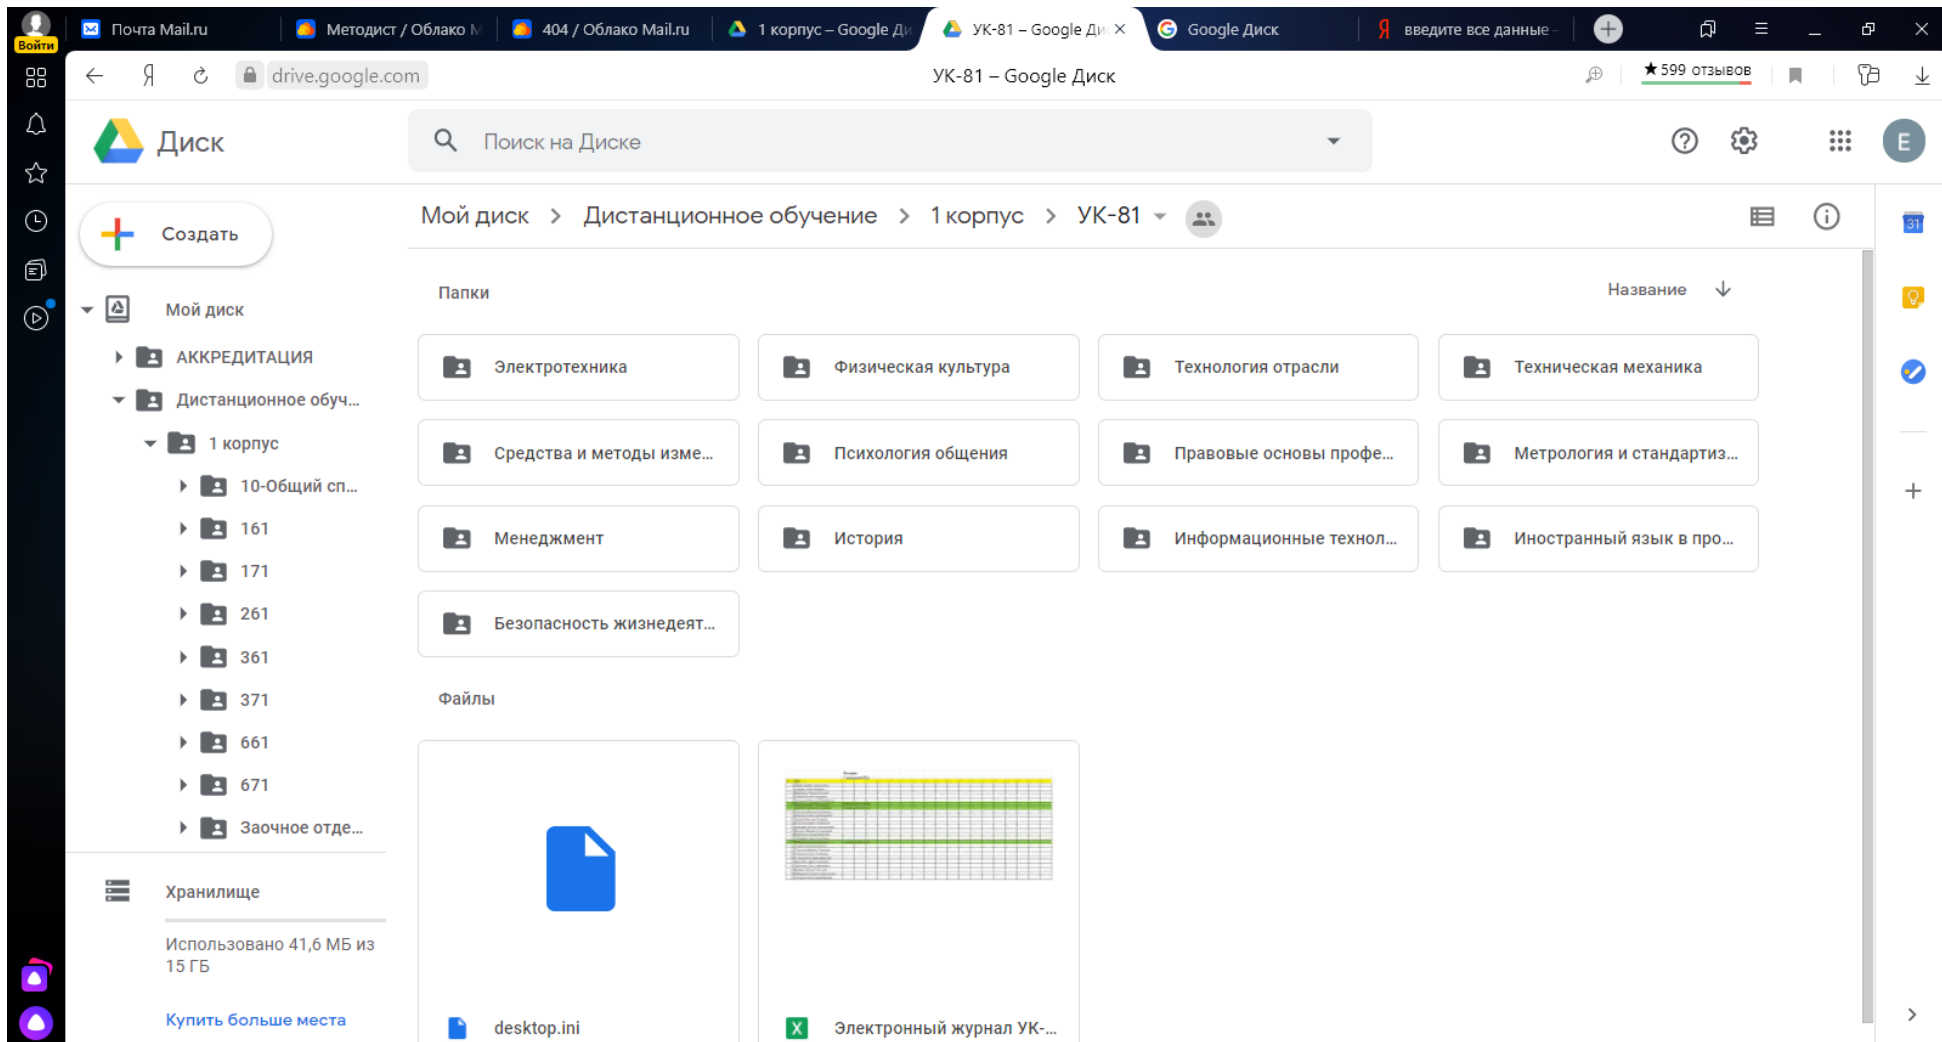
Войти

Почта Mail.ru | Методист / Облако М | 404 / Облако Mail.ru | 1 корпус – Google Д | УК-81 – Google Ди | Google Диск | введите все данные

Я

drive.google.com

УК-81 – Google Диск

★ 599 отзывов

Диск

Поиск на Диске

E

Создать

Мой диск

АККРЕДИТАЦИЯ

Дистанционное обуч...

1 корпус

10-Общий сп...

161

171

261

361

371

661

671

Заочное отде...

Хранилище

Использовано 41,6 МБ из 15 ГБ

Купить больше места

Мой диск > Дистанционное обучение > 1 корпус > УК-81

Папки

Название

Электротехника

Физическая культура

Технология отрасли

Техническая механика

Средства и методы изме...

Психология общения

Правовые основы профе...

Метрология и стандартиз...

Менеджмент

История

Информационные технол...

Иностранный язык в про...

Безопасность жизнедеят...

Файлы

desktop.ini

Электронный журнал УК-...

31